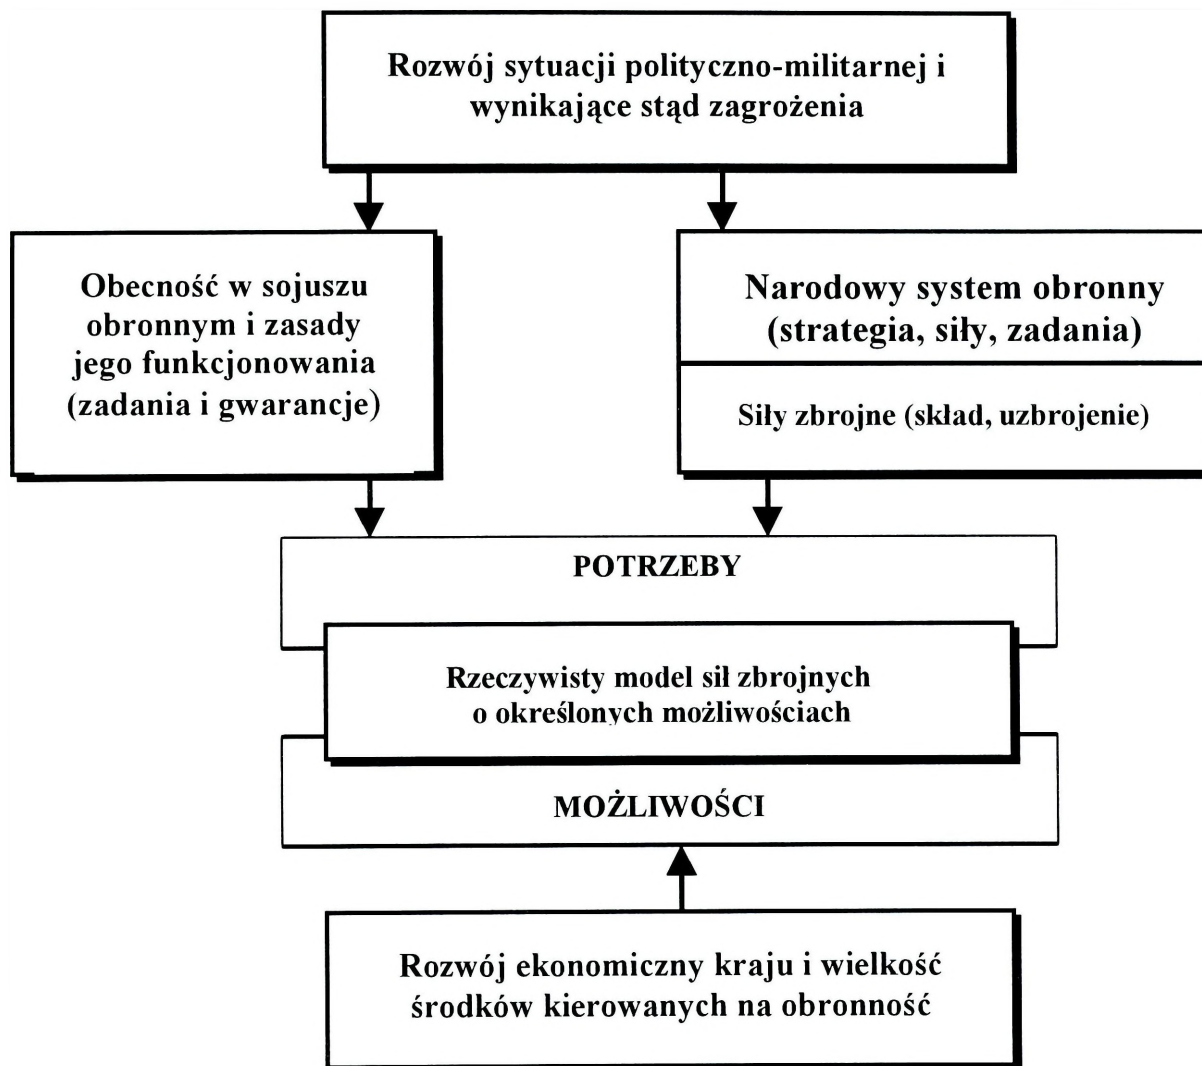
Rozwój sytuacji polityczno-militarnej i wynikające stąd zagrożenia

Obecność w sojuszu obronnym i zasady jego funkcjonowania (zadania i gwarancje)

Narodowy system obronny (strategia, siły, zadania)

Siły zbrojne (skład, uzbrojenie)

POTRZEBY

Rzeczywisty model sił zbrojnych o określonych możliwościach

MOŻLIWOŚCI

Rozwój ekonomiczny kraju i wielkość środków kierowanych na obronność